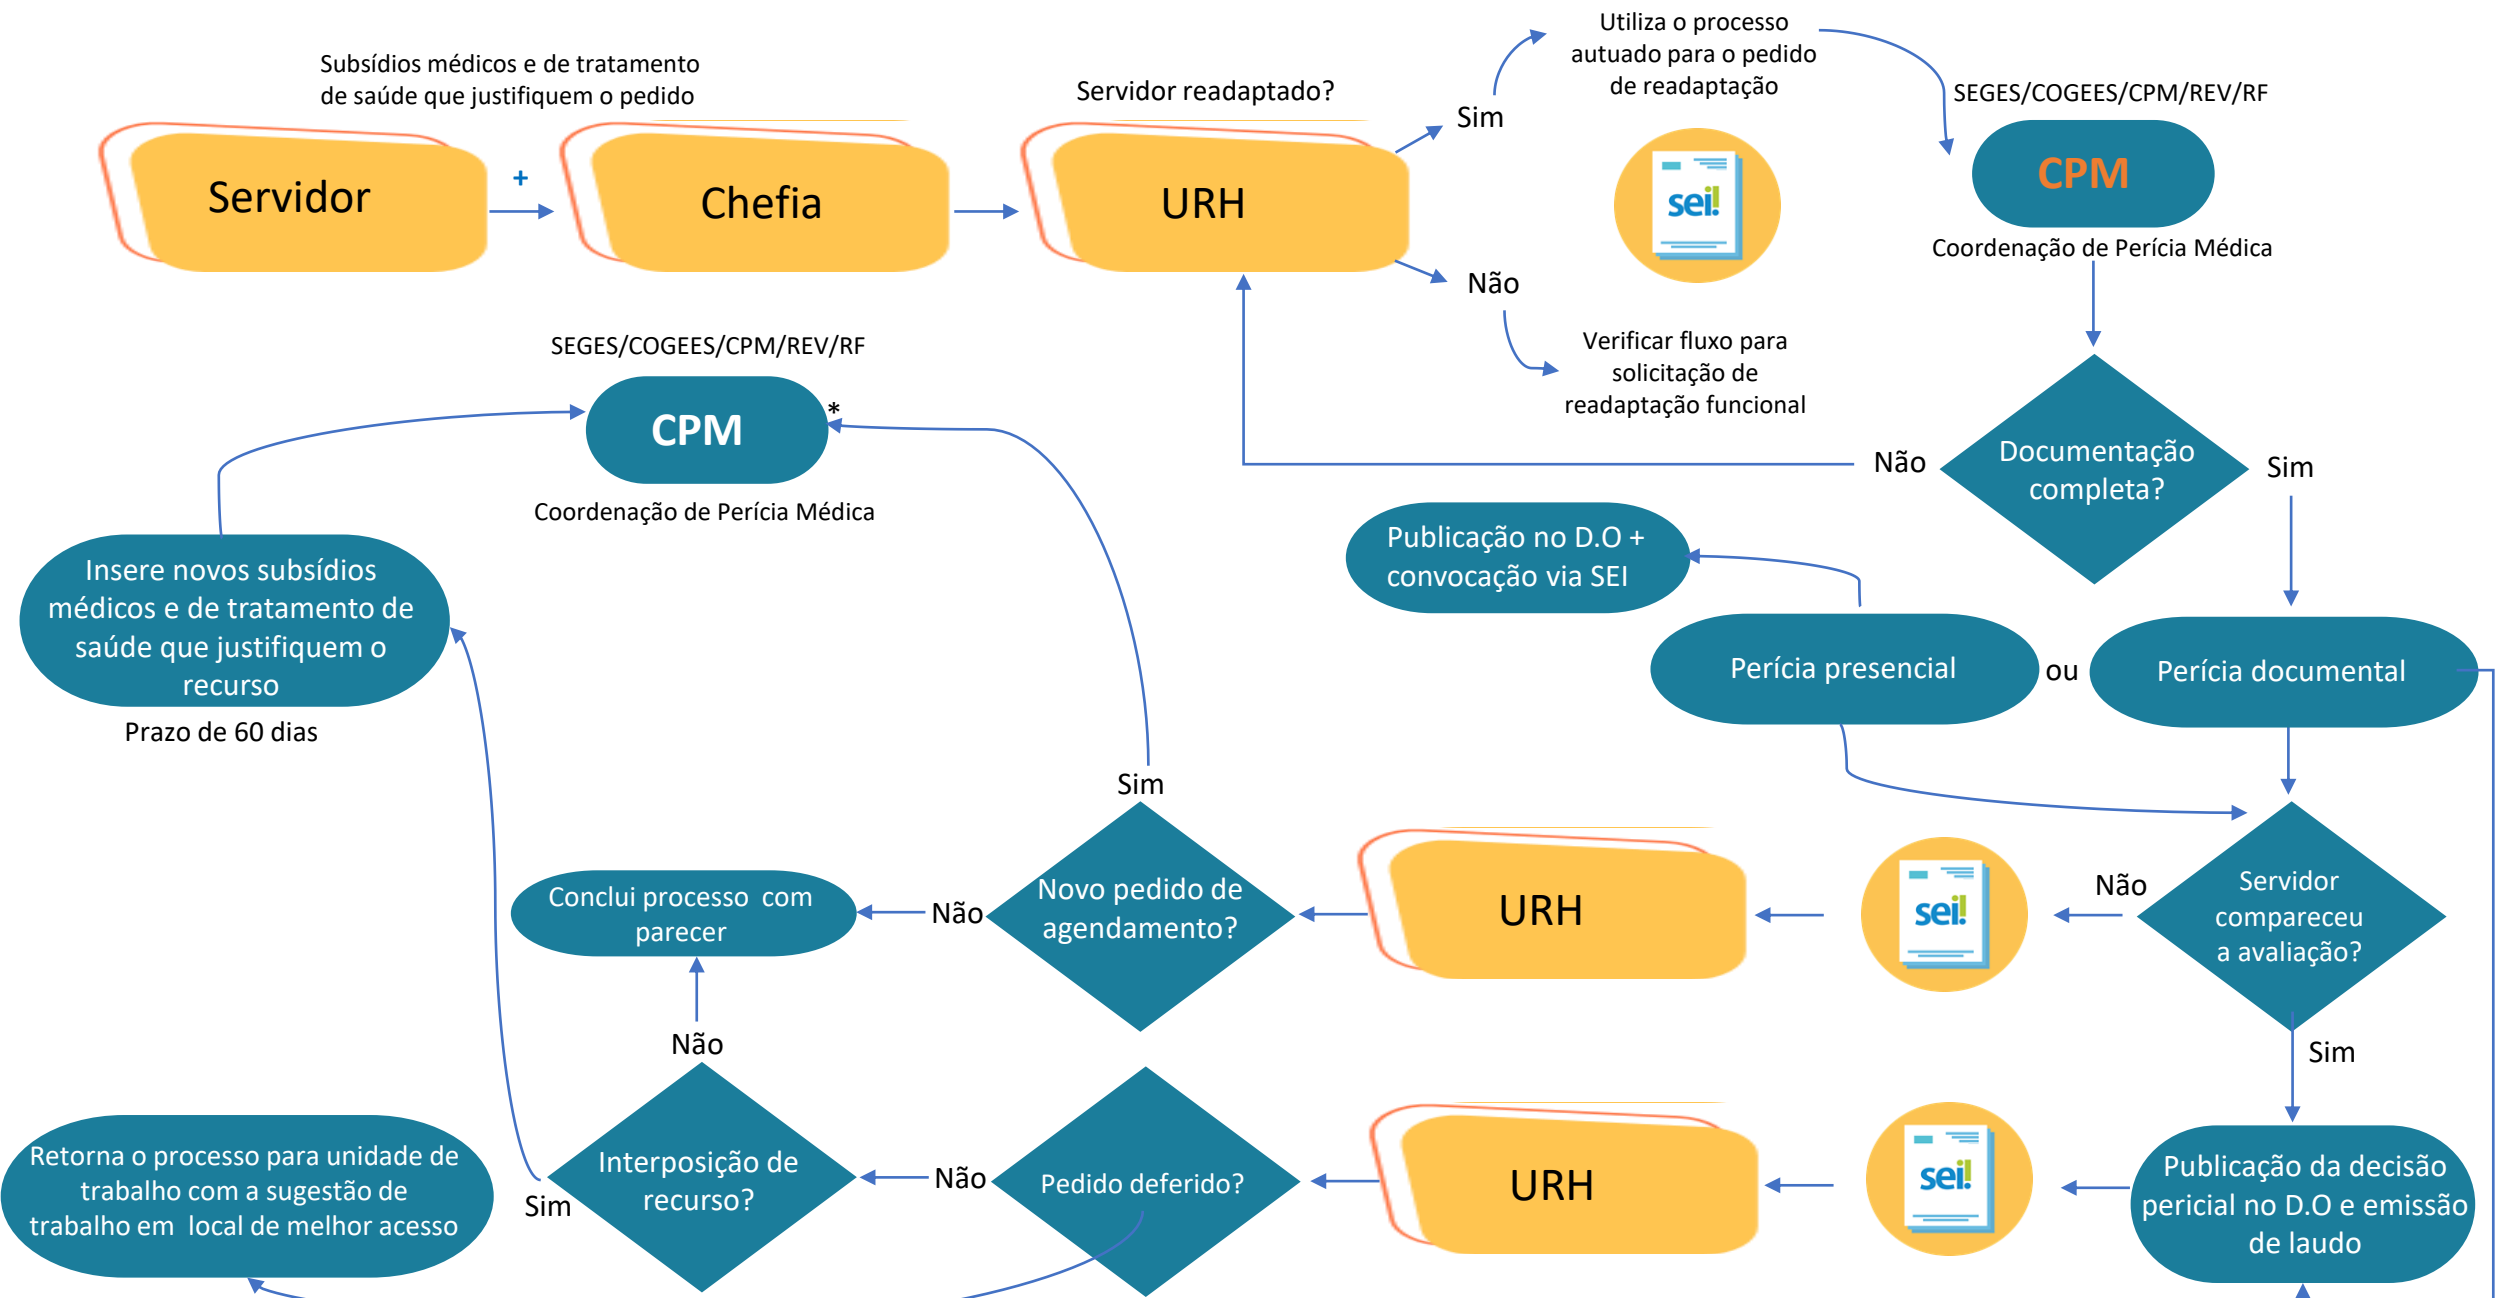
Subsídios médicos e de tratamento de saúde que justifiquem o pedido

Servidor

+

Chefia

Servidor readaptado?

URH

Sim

Utiliza o processo autuado para o pedido de readaptação

sei!

SEGES/COGEES/CPM/REV/RF

CPM

Coordenação de Perícia Médica

Não

Verificar fluxo para solicitação de readaptação funcional

SEGES/COGEES/CPM/REV/RF

CPM

*

Coordenação de Perícia Médica

Não

Documentação completa?

Sim

Publicação no D.O + convocação via SEI

Insere novos subsídios médicos e de tratamento de saúde que justifiquem o recurso

Prazo de 60 dias

Perícia presencial

ou

Perícia documental

Sim

Novo pedido de agendamento?

Não

Conclui processo com parecer

URH

sei!

Não

Servidor compareceu a avaliação?

Sim

Não

Interposição de recurso?

Não

Pedido deferido?

URH

sei!

Publicação da decisão pericial no D.O e emissão de laudo

Retorna o processo para unidade de trabalho com a sugestão de trabalho em local de melhor acesso

Sim